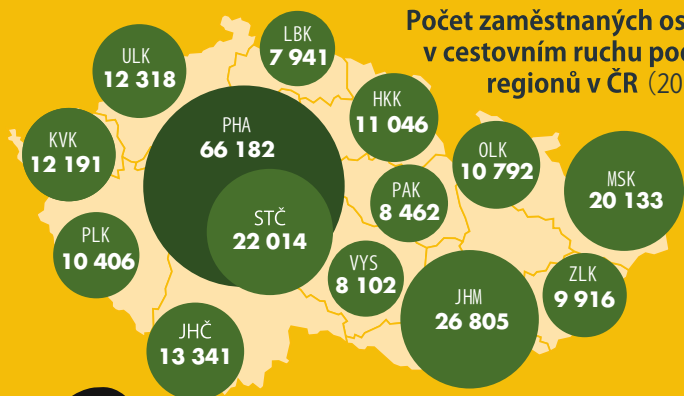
Počet zaměstnaných os
v cestovním ruchu pod
regionů v ČR (20

ULK
12 318

LBK
7 941

HKK
11 046

KVK
12 191

PHA
66 182

STČ
22 014

OLK
10 792

MSK
20 133

PAK
8 462

PLK
10 406

VYS
8 102

JHM
26 805

ZLK
9 916

JHČ
13 341